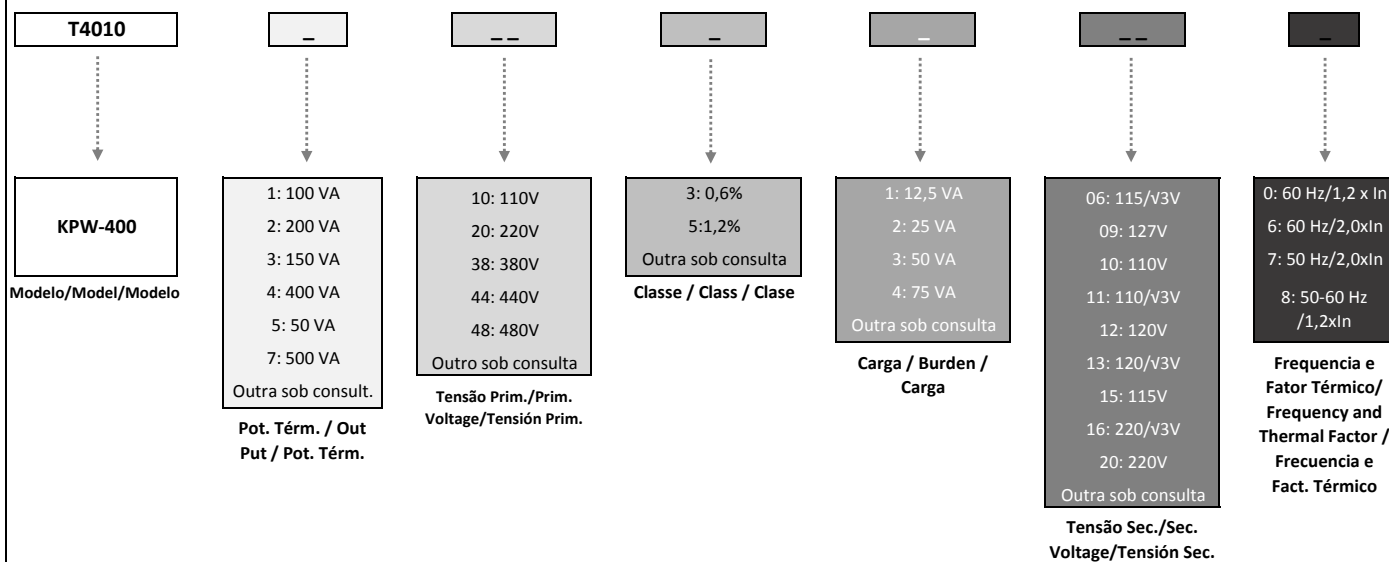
T4010

_

_ _

_

_

_ _

_

KPW-400

Modelo/Model/Modelo

1: 100 VA
2: 200 VA
3: 150 VA
4: 400 VA
5: 50 VA
7: 500 VA
Outra sob consult.

Pot. Térm. / Out Put / Pot. Térm.

10: 110V
20: 220V
38: 380V
44: 440V
48: 480V
Outro sob consulta

Tensão Prim./Prim. Voltage/Tensión Prim.

3: 0,6%
5:1,2%
Outra sob consulta

Classe / Class / Clase

1: 12,5 VA
2: 25 VA
3: 50 VA
4: 75 VA
Outra sob consulta

Carga / Burden / Carga

06: 115/√3V
09: 127V
10: 110V
11: 110/√3V
12: 120V
13: 120/√3V
15: 115V
16: 220/√3V
20: 220V
Outra sob consulta

Tensão Sec./Sec. Voltage/Tensión Sec.

0: 60 Hz/1,2 x In
6: 60 Hz/2,0xIn
7: 50 Hz/2,0xIn
8: 50-60 Hz /1,2xIn

Frequencia e Fator Térmico/ Frequency and Thermal Factor / Frecuencia e Fact. Térmico